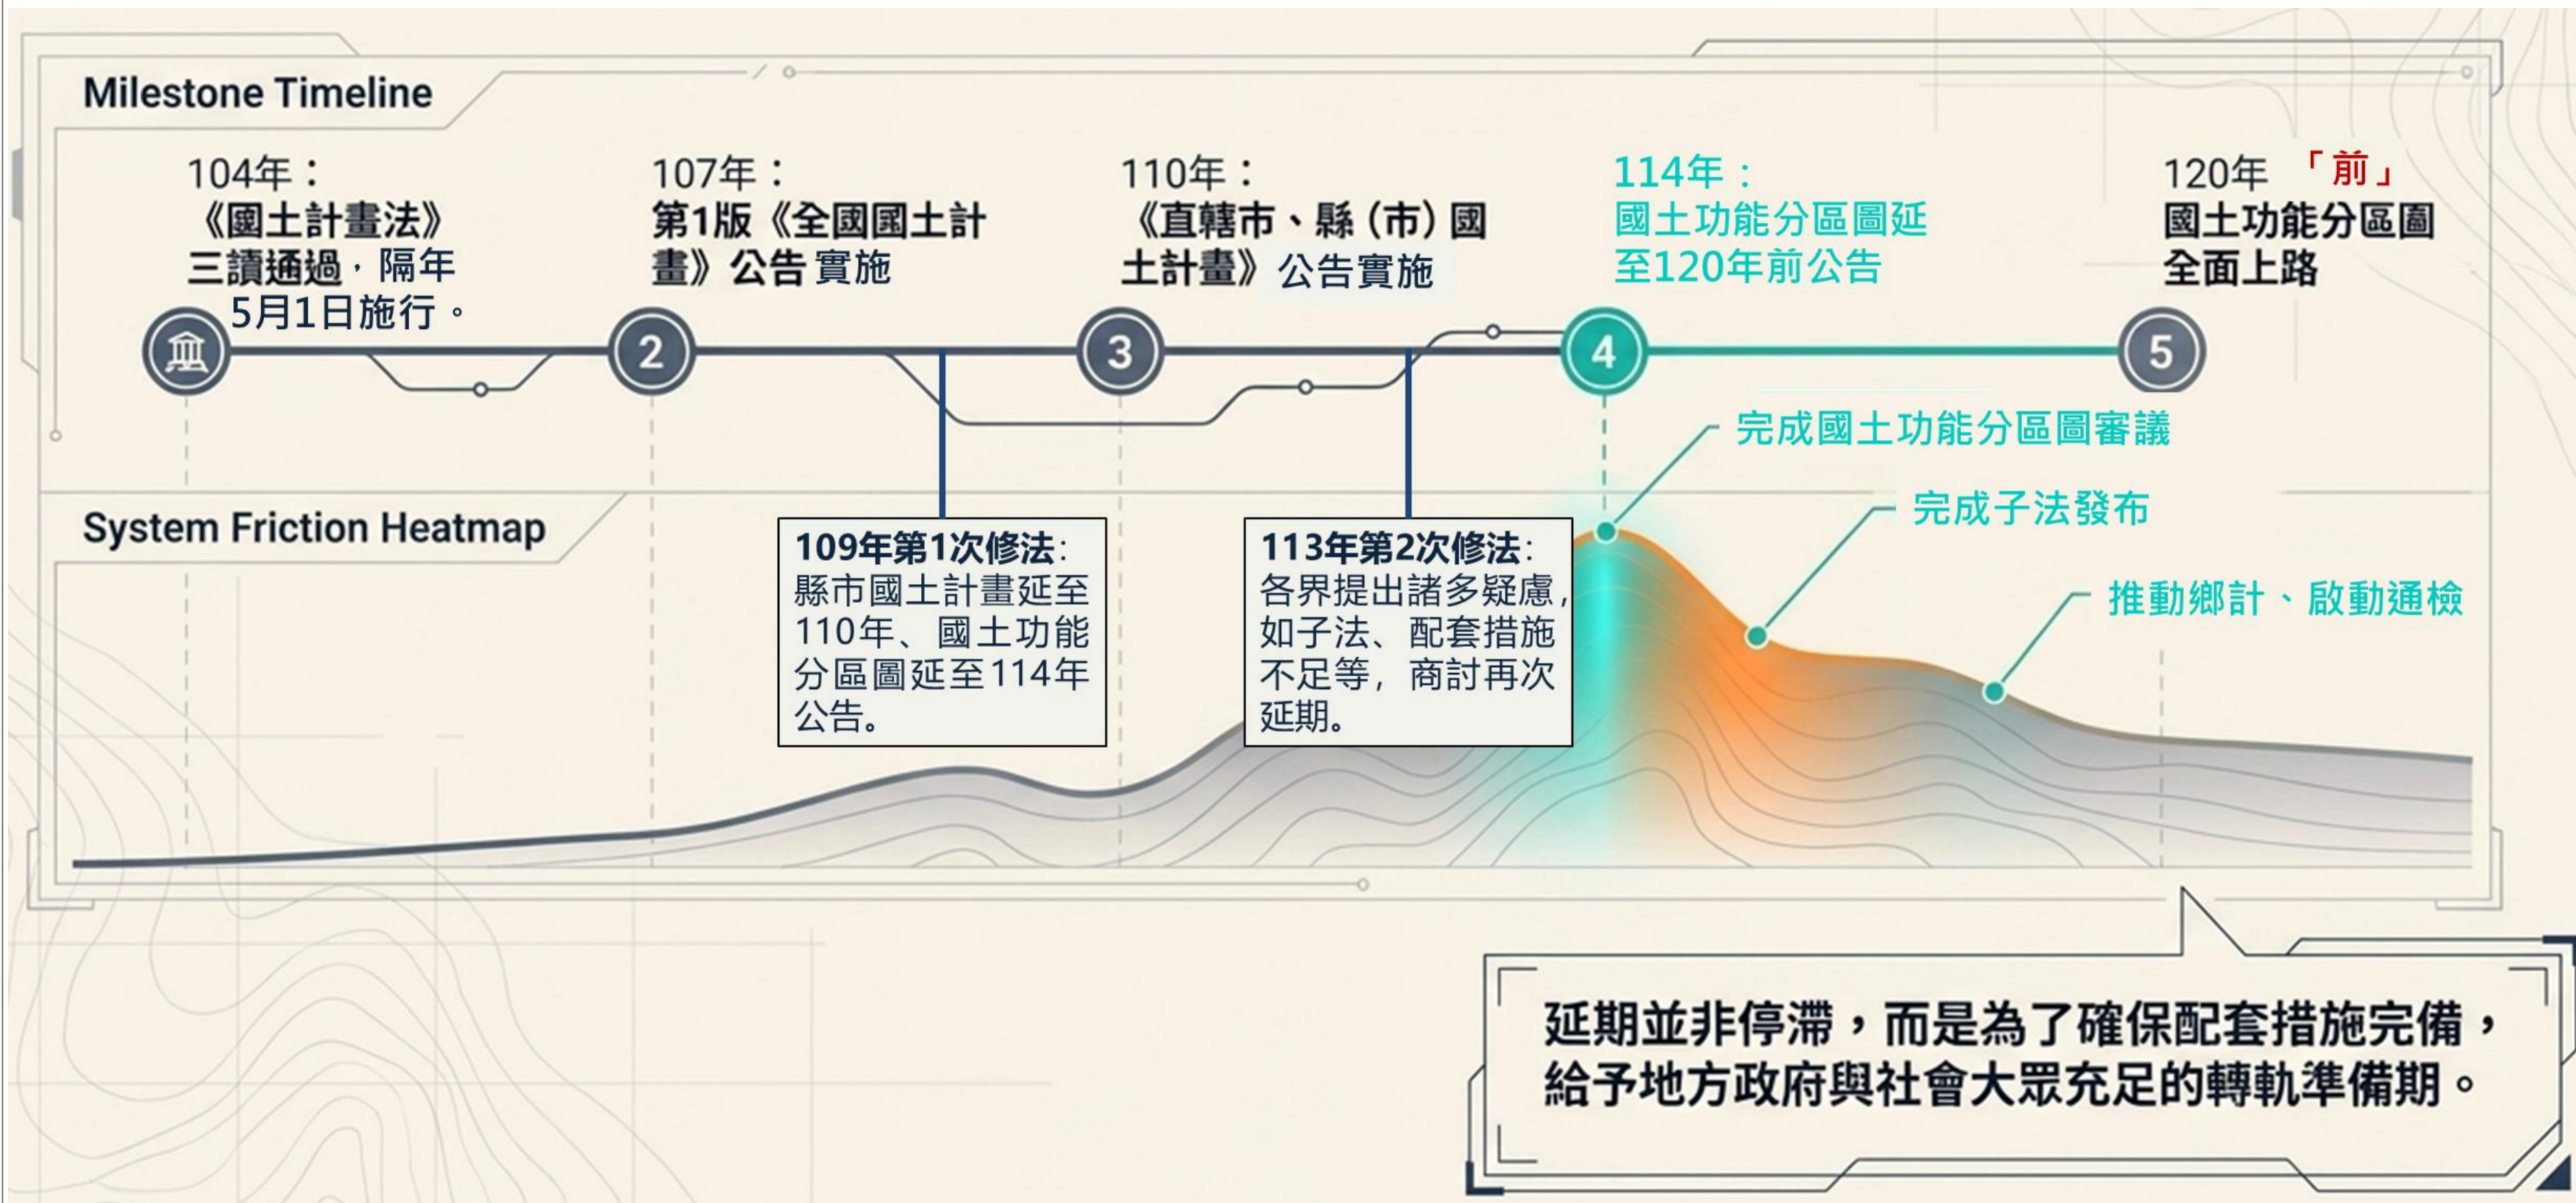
Milestone Timeline

104年：
《國土計畫法》三讀通過，隔年5月1日施行。

2
107年：
第1版《全國國土計畫》公告實施

3
110年：
《直轄市、縣（市）國土計畫》公告實施

4
114年：
國土功能分區圖延至120年前公告

5
120年 「前」
國土功能分區圖全面上路

System Friction Heatmap

109年第1次修法：
縣市國土計畫延至110年、國土功能分區圖延至114年公告。

113年第2次修法：
各界提出諸多疑慮，如子法、配套措施不足等，商討再次延期。

完成國土功能分區圖審議

完成子法發布

推動鄉計、啟動通檢

延期並非停滯，而是為了確保配套措施完備，給予地方政府與社會大眾充足的轉軌準備期。